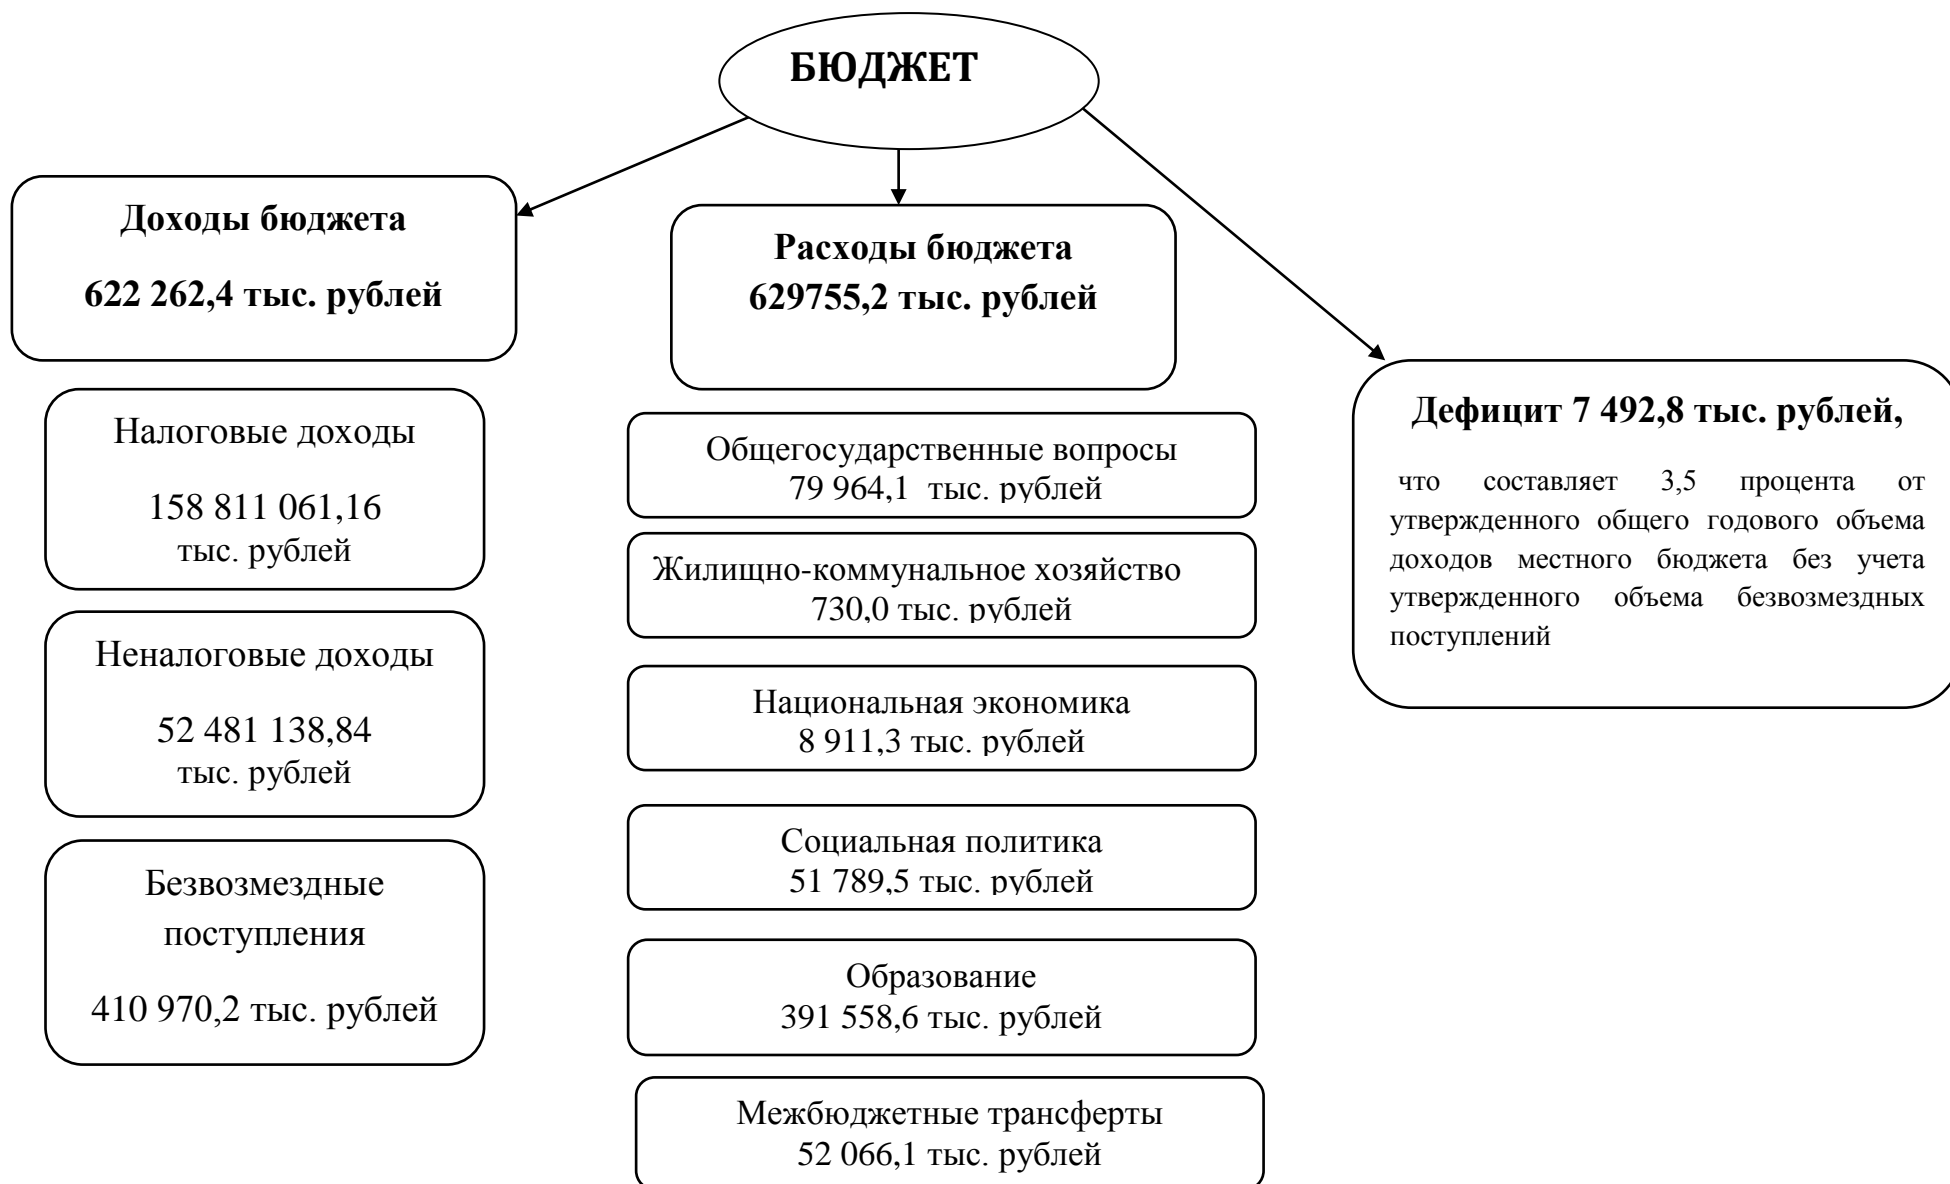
БЮДЖЕТ

Доходы бюджета

622 262,4 тыс. рублей

Налоговые доходы

158 811 061,16 тыс. рублей

Неналоговые доходы

52 481 138,84 тыс. рублей

Безвозмездные поступления

410 970,2 тыс. рублей

Расходы бюджета
629755,2 тыс. рублей

Общегосударственные вопросы
79 964,1 тыс. рублей

Жилищно-коммунальное хозяйство
730,0 тыс. рублей

Национальная экономика
8 911,3 тыс. рублей

Социальная политика
51 789,5 тыс. рублей

Образование
391 558,6 тыс. рублей

Межбюджетные трансферты
52 066,1 тыс. рублей

Дефицит 7 492,8 тыс. рублей,

что составляет 3,5 процента от утвержденного общего годового объема доходов местного бюджета без учета утвержденного объема безвозмездных поступлений